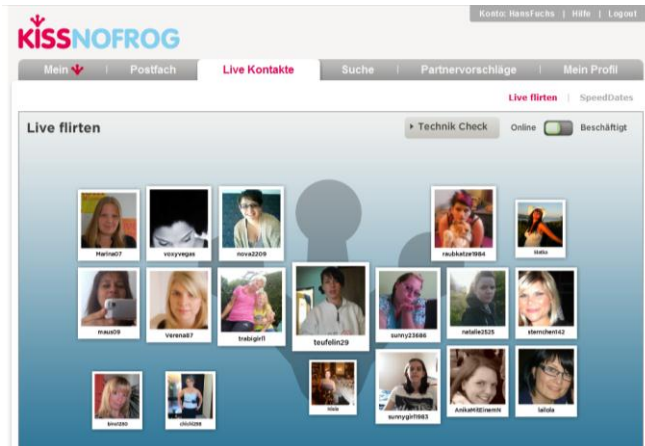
Konto: HansFuchs | Hilfe | Logout

KISSNOFROG

Mein | Postfach | Live Kontakte | Suche | Partnervorschläge | Mein Profil

Live flirten | SpeedDates

Live flirten

▸ Technik Check

Online Beschäftigt

Marina07
voxyvegas
nova2209
raubkatze1984
Stella
maus09
Verena87
trebigirl1
teufelin29
sunny23686
natalie2525
sternchen142
tinni260
chicki288
klola
sunnygirl1983
AnikaMiEinemN
lallola